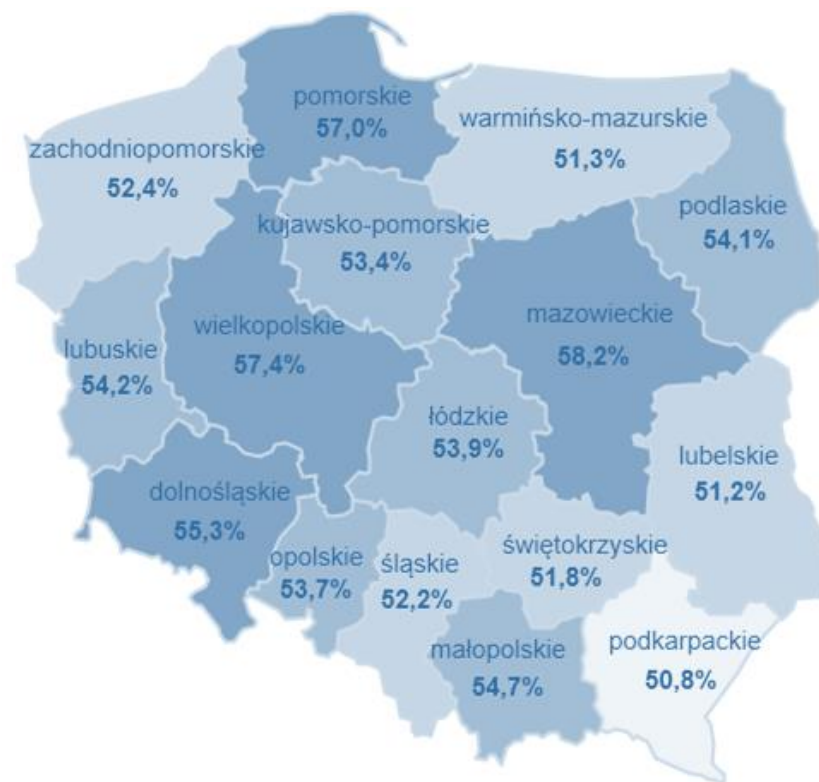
pomorskie
57,0%

warmińsko-mazurskie
51,3%

zachodniopomorskie
52,4%

kujawsko-pomorskie
53,4%

podlaskie
54,1%

lubuskie
54,2%

wielkopolskie
57,4%

mazowieckie
58,2%

łódzkie
53,9%

lubelskie
51,2%

dolnośląskie
55,3%

opolskie
53,7%

śląskie
52,2%

świętokrzyskie
51,8%

małopolskie
54,7%

podkarpackie
50,8%